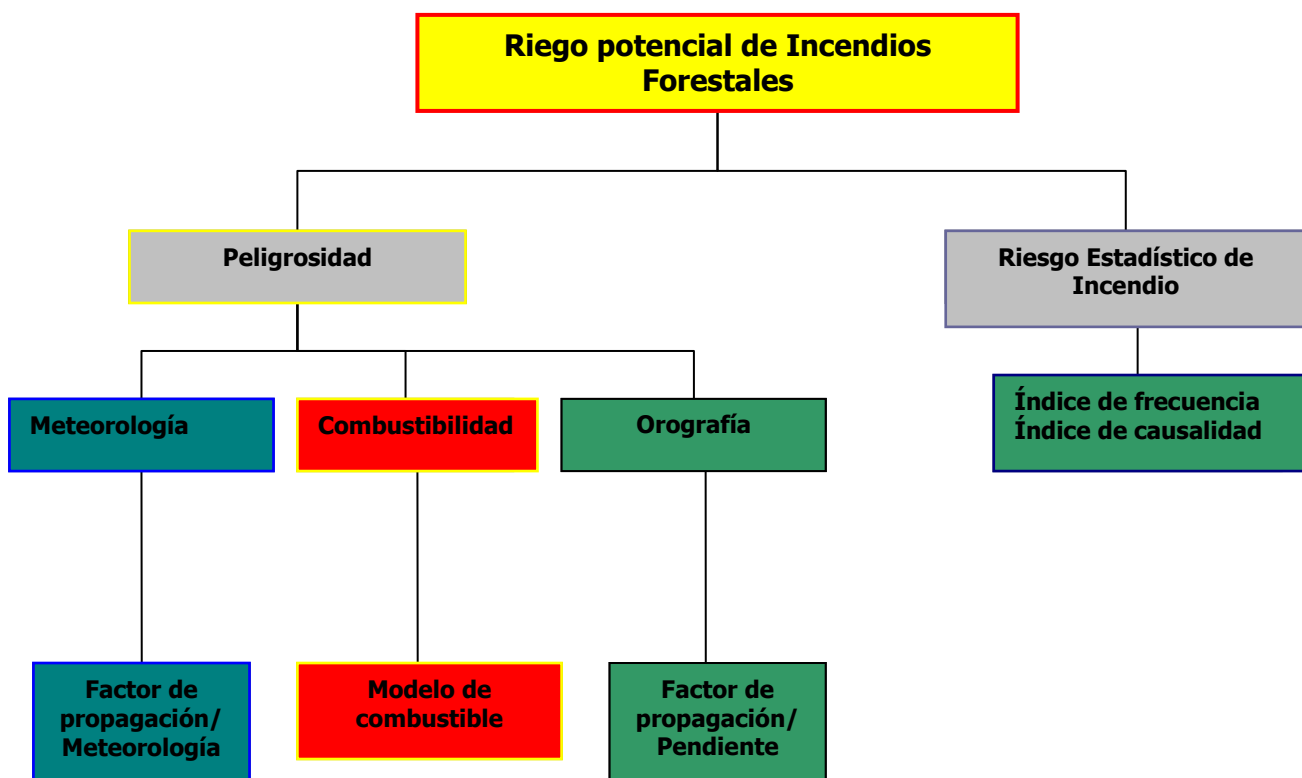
Riego potencial de Incendios Forestales

Peligrosidad

Riesgo Estadístico de Incendio

Meteorología

Combustibilidad

Orografía

Índice de frecuencia
Índice de causalidad

Factor de propagación/ Meteorología

Modelo de combustible

Factor de propagación/ Pendiente